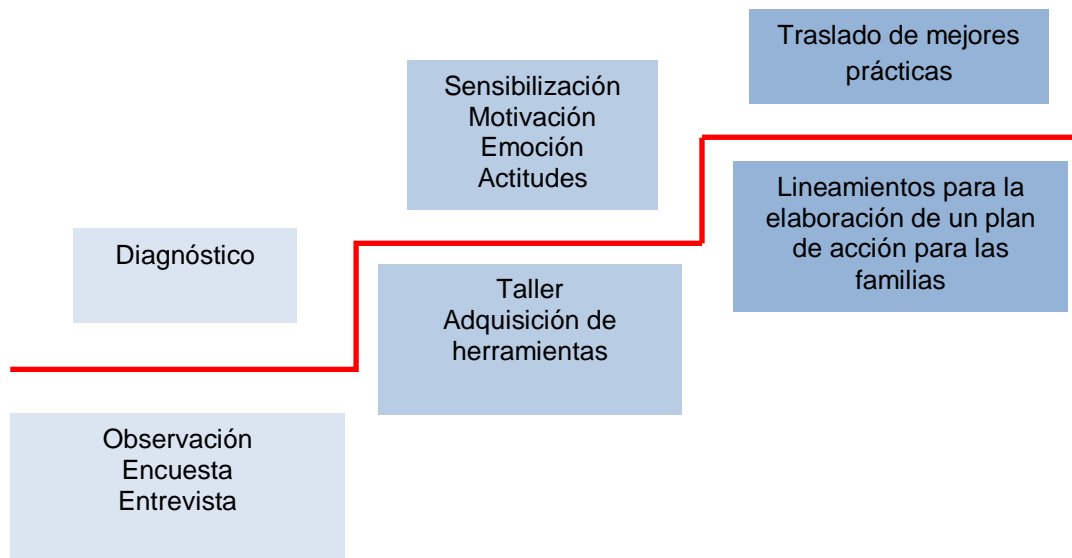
Diagnóstico

Observación
Encuesta
Entrevista

Sensibilización
Motivación
Emoción
Actitudes

Taller
Adquisición de herramientas

Traslado de mejores prácticas

Lineamientos para la elaboración de un plan de acción para las familias